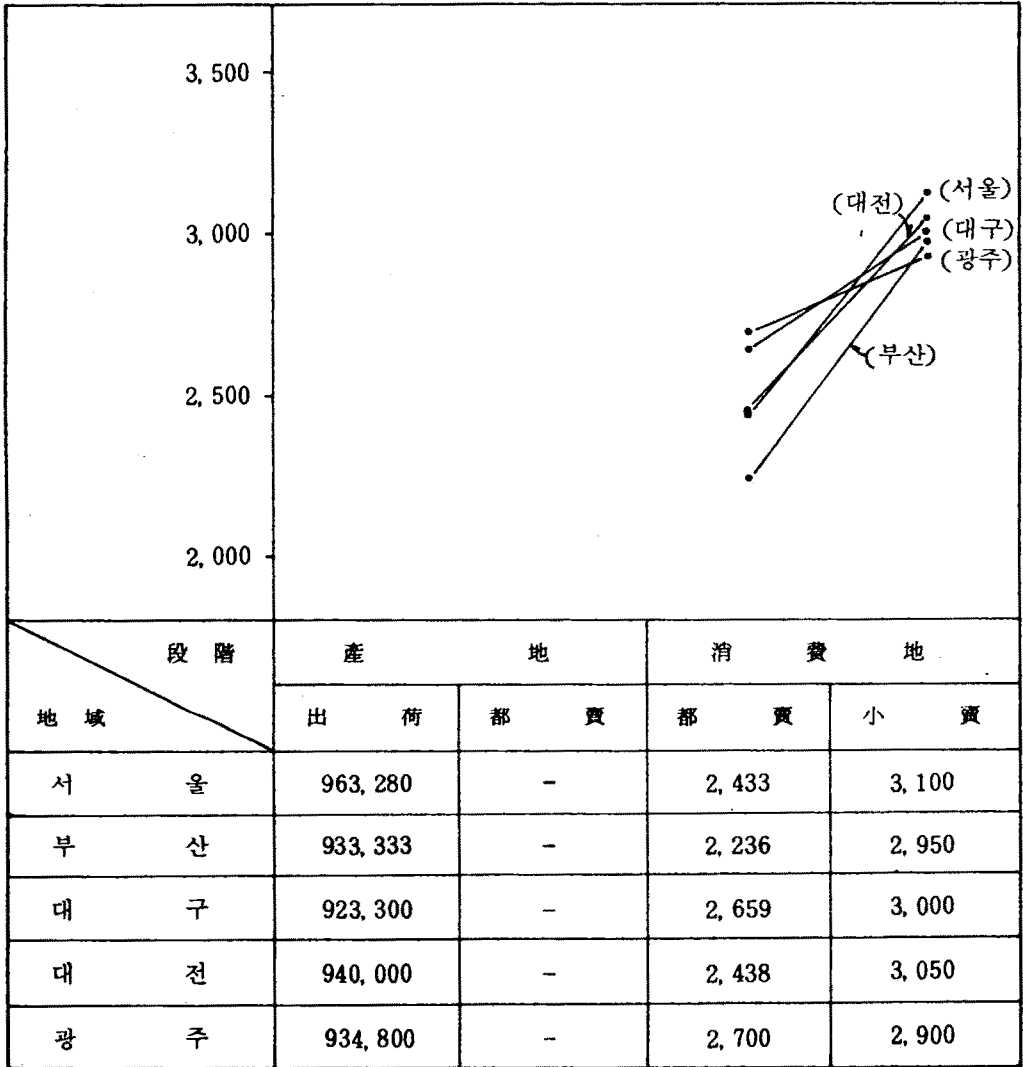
3, 500

3, 000

2, 500

2, 000

(서울)
(대전)
(대구)
(광주)
(부산)

| 段階 / 地域 | 産地 出荷 | 産地 都賣 | 消費地 都賣 | 消費地 小賣 |
|---|---|---|---|---|
| 서울 | 963, 280 | – | 2, 433 | 3, 100 |
| 부산 | 933, 333 | – | 2, 236 | 2, 950 |
| 대구 | 923, 300 | – | 2, 659 | 3, 000 |
| 대전 | 940, 000 | – | 2, 438 | 3, 050 |
| 광주 | 934, 800 | – | 2, 700 | 2, 900 |